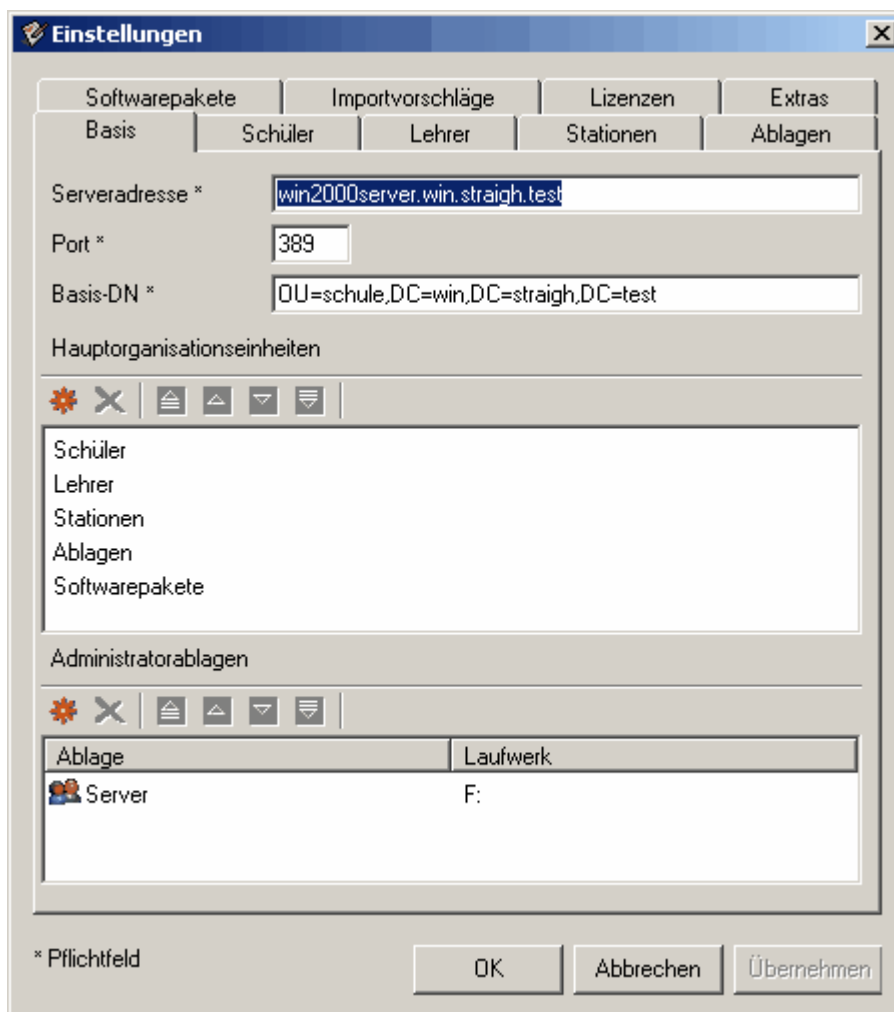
Einstellungen

Softwarepakete | Importvorschläge | Lizenzen | Extras
Basis | Schüler | Lehrer | Stationen | Ablagen

Serveradresse * win2000server.win.straigh.test
Port * 389
Basis-DN * OU=schule,DC=win,DC=straigh,DC=test

Hauptorganisationseinheiten

Schüler
Lehrer
Stationen
Ablagen
Softwarepakete

Administratorablagen

| Ablage | Laufwerk |
|---|---|
| Server | F: |

* Pflichtfeld

OK Abbrechen Übernehmen